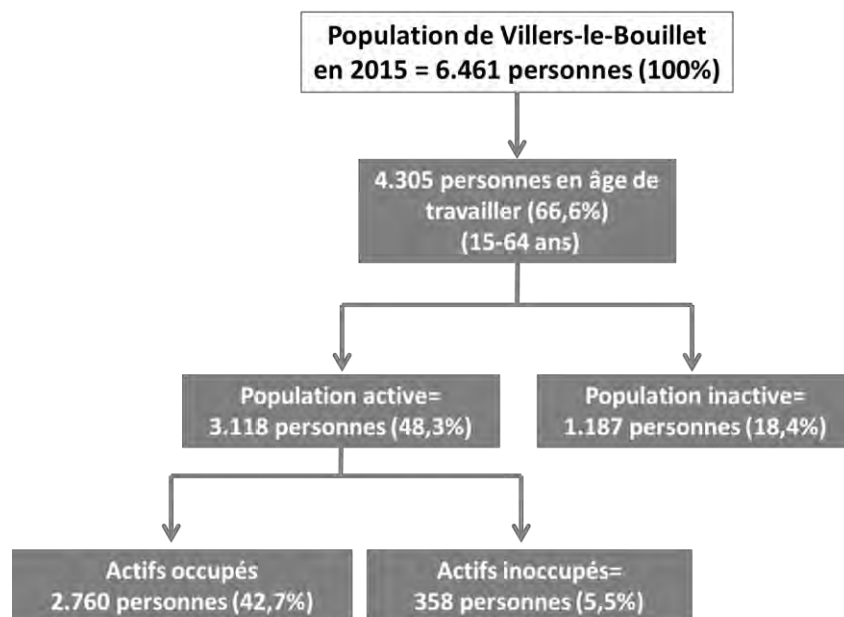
Population de Villers-le-Bouillet en 2015 = 6.461 personnes (100%)

4.305 personnes en âge de travailler (66,6%) (15-64 ans)

Population active= 3.118 personnes (48,3%)

Population inactive= 1.187 personnes (18,4%)

Actifs occupés 2.760 personnes (42,7%)

Actifs inoccupés= 358 personnes (5,5%)